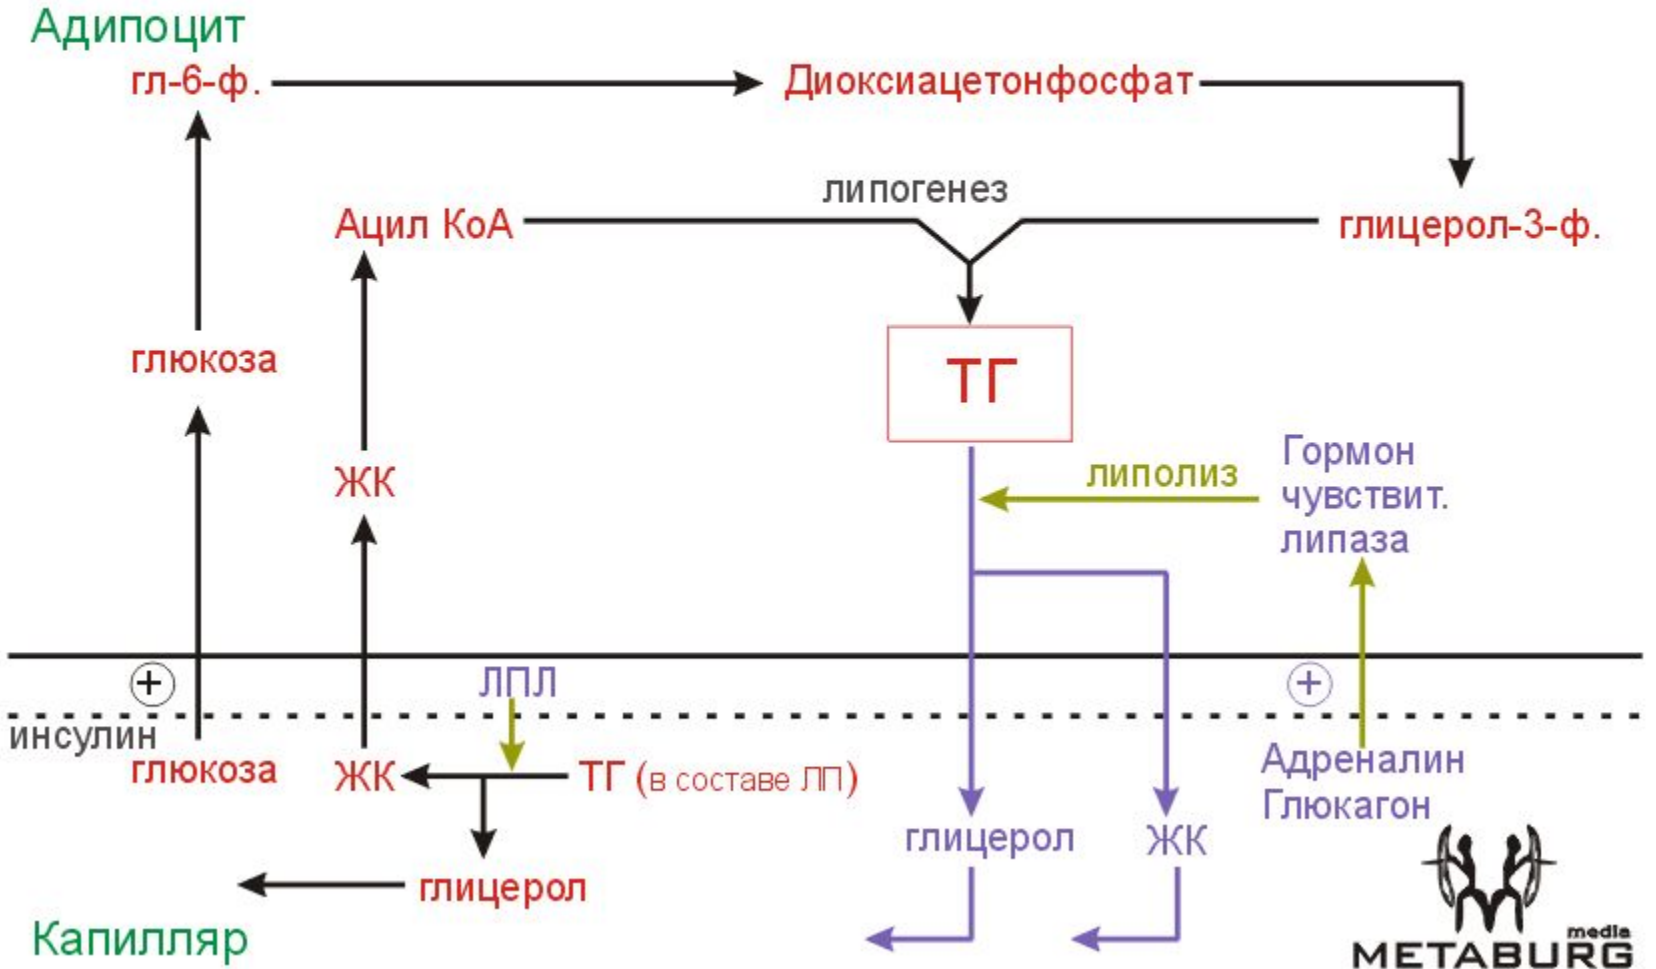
Адипоцит

гл-6-ф.

Диоксиацетонфосфат

липогенез

Ацил КоА

глицерол-3-ф.

ТГ

глюкоза

ЖК

липолиз

Гормон чувствит. липаза

+

ЛПЛ

+

инсулин

глюкоза

ЖК

ТГ (в составе ЛП)

Адреналин
Глюкагон

глицерол

ЖК

глицерол

Капилляр

media
METABURG